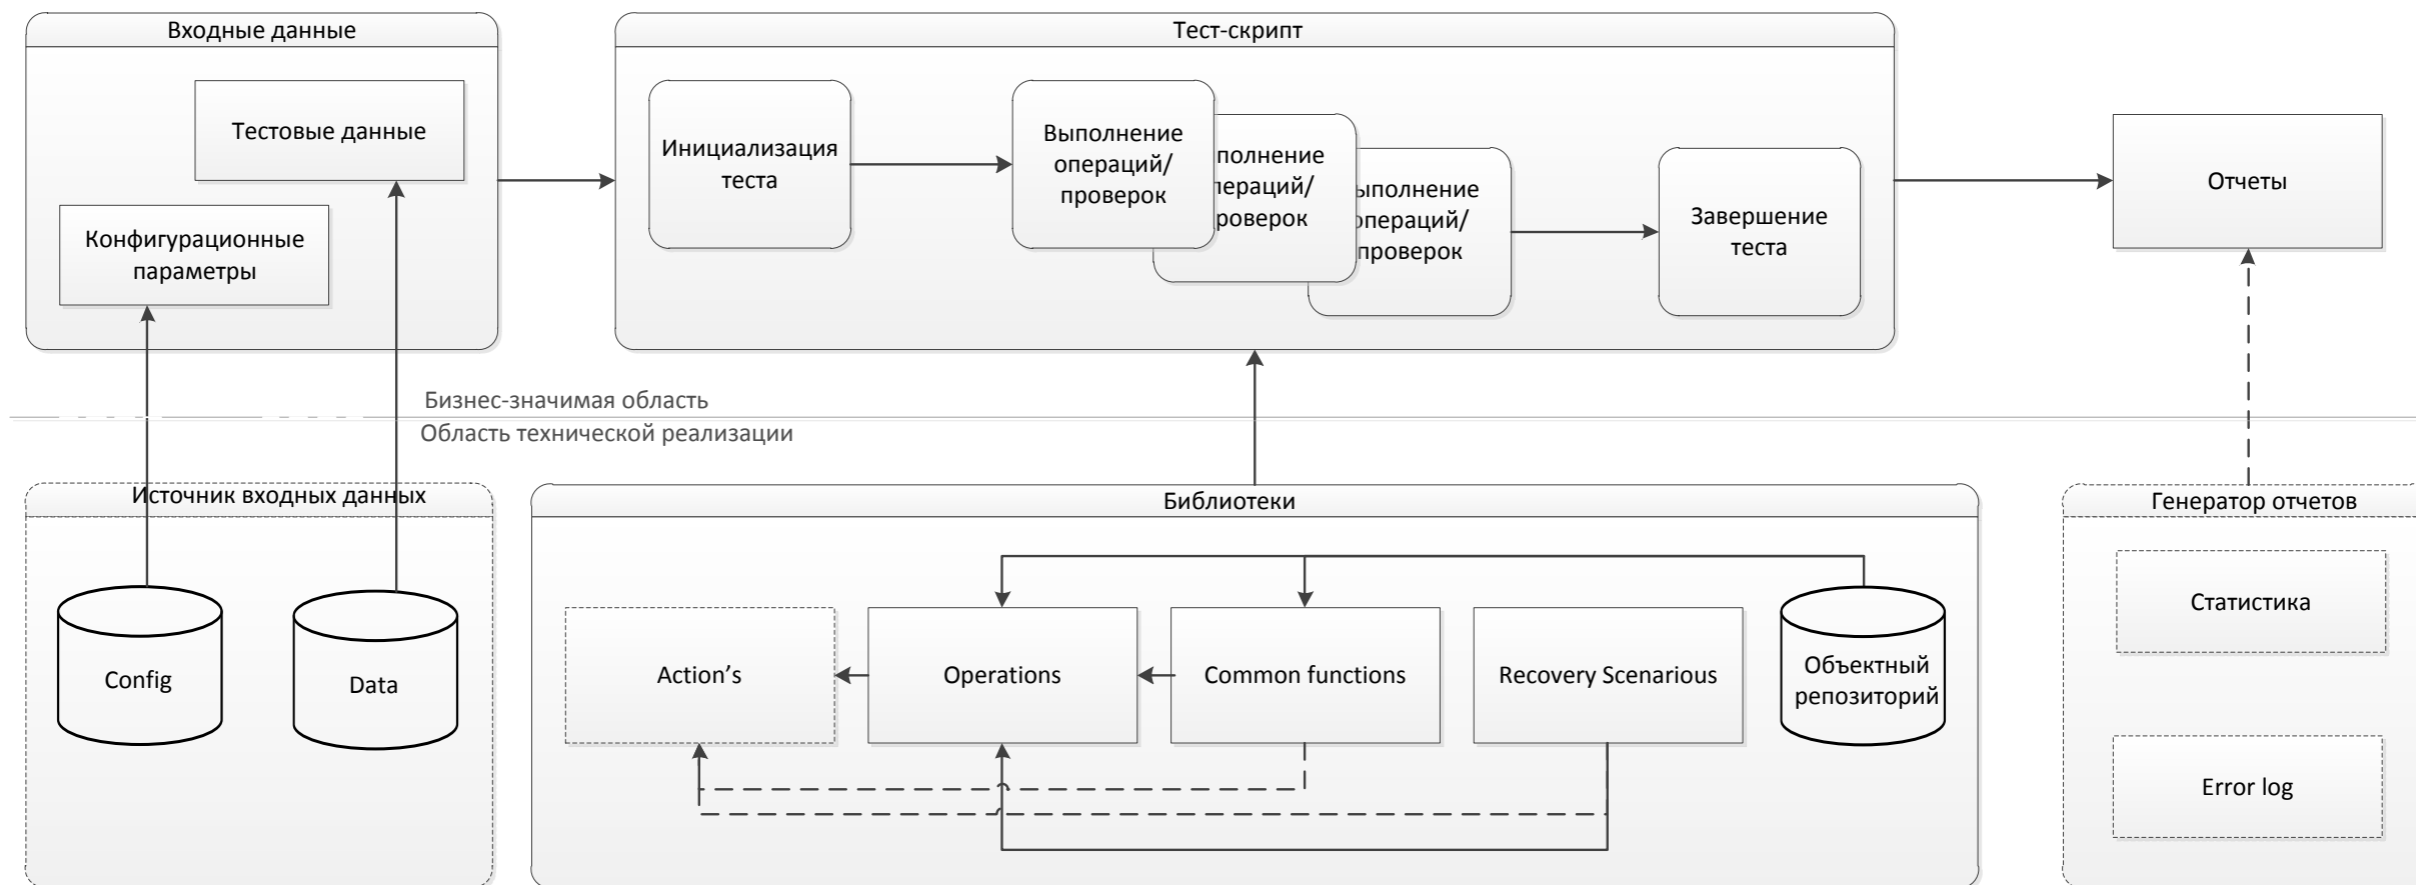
Входные данные

Тестовые данные

Конфигурационные параметры

Тест-скрипт

Инициализация теста

Выполнение операций/ проверок

полнение ераций/ роверок

ыполнение операций/ проверок

Завершение теста

Отчеты

Бизнес-значимая область

Область технической реализации

Источник входных данных

Config

Data

Библиотеки

Action's

Operations

Common functions

Recovery Scenarious

Объектный репозиторий

Генератор отчетов

Статистика

Error log